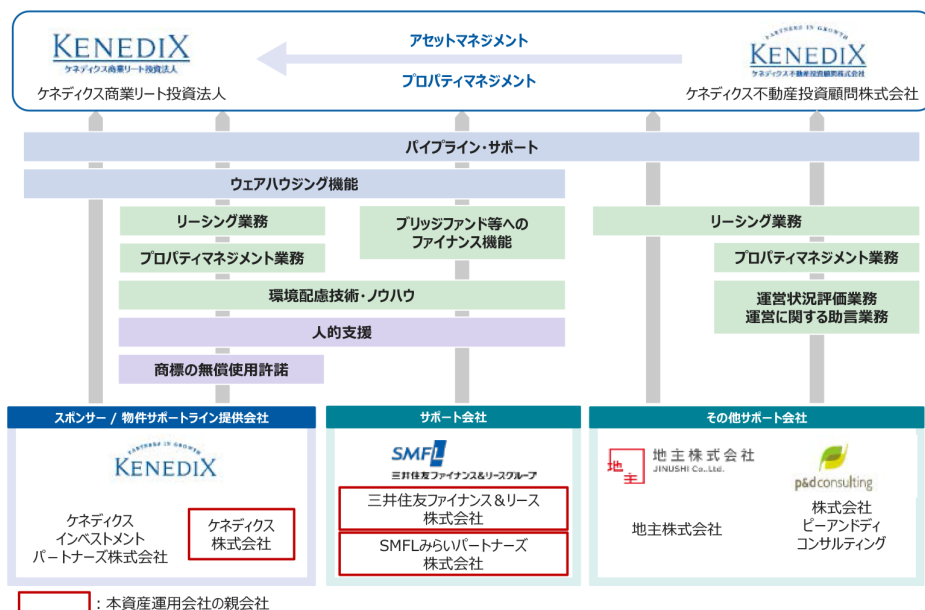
KENEDIX
ケネディクス商業リート投資法人
ケネディクス商業リート投資法人

アセットマネジメント
プロパティマネジメント

PARTNERS IN GROWTH
KENEDIX
ケネディクス不動産投資顧問株式会社
ケネディクス不動産投資顧問株式会社

パイプライン・サポート

ウェアハウジング機能

リーシング業務

プロパティマネジメント業務

ブリッジファンド等への
ファイナンス機能

リーシング業務

プロパティマネジメント業務

環境配慮技術・ノウハウ

運営状況評価業務
運営に関する助言業務

人的支援

商標の無償使用許諾

スポンサー / 物件サポートライン提供会社

PARTNERS IN GROWTH
KENEDIX

ケネディクス
インベストメント
パートナーズ株式会社

ケネディクス
株式会社

サポート会社

SMFL
三井住友ファイナンス&リースグループ

三井住友ファイナンス&リース
株式会社

SMFLみらいパートナーズ
株式会社

その他サポート会社

地主
地主株式会社
JINUSHI Co.,Ltd.

地主株式会社

p&d consulting

株式会社
ピーアンドディ
コンサルティング

: 本資産運用会社の親会社